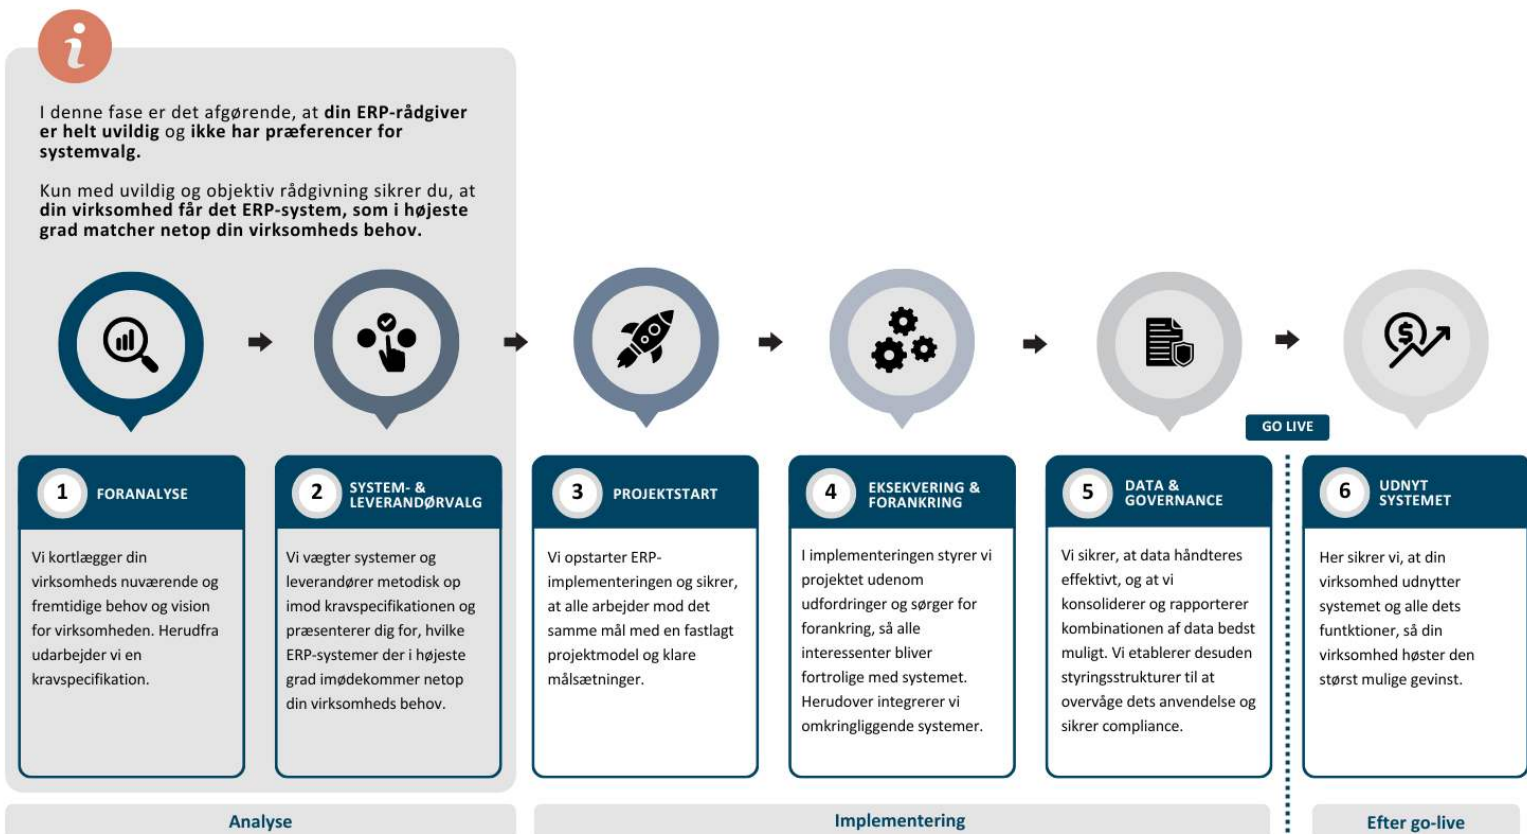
I denne fase er det afgørende, at din ERP-rådgiver er helt uvildig og ikke har præferencer for systemvalg.

Kun med uvildig og objektiv rådgivning sikrer du, at din virksomhed får det ERP-system, som i højeste grad matcher netop din virksomheds behov.

GO LIVE

1 FORANALYSE

Vi kortlægger din virksomheds nuværende og fremtidige behov og vision for virksomheden. Herudfra udarbejder vi en kravspecifikation.

2 SYSTEM- & LEVERANDØRVALG

Vi vægter systemer og leverandører metodisk op imod kravspecifikationen og præsenterer dig for, hvilke ERP-systemer der i højeste grad imødekommer netop din virksomheds behov.

3 PROJEKTSTART

Vi opstarter ERP-implementeringen og sikrer, at alle arbejder mod det samme mål med en fastlagt projektmodel og klare målsætninger.

4 EKSEKVERING & FORANKRING

I implementeringen styrer vi projektet udenom udfordringer og sørger for forankring, så alle interessenter bliver fortrolige med systemet. Herudover integrerer vi omkringliggende systemer.

5 DATA & GOVERNANCE

Vi sikrer, at data håndteres effektivt, og at vi konsoliderer og rapporterer kombinationen af data bedst muligt. Vi etablerer desuden styringsstrukturer til at overvåge dets anvendelse og sikrer compliance.

6 UDNYT SYSTEMET

Her sikrer vi, at din virksomhed udnytter systemet og alle dets funtktioner, så din virksomhed høster den størst mulige gevinst.

Analyse

Implementering

Efter go-live